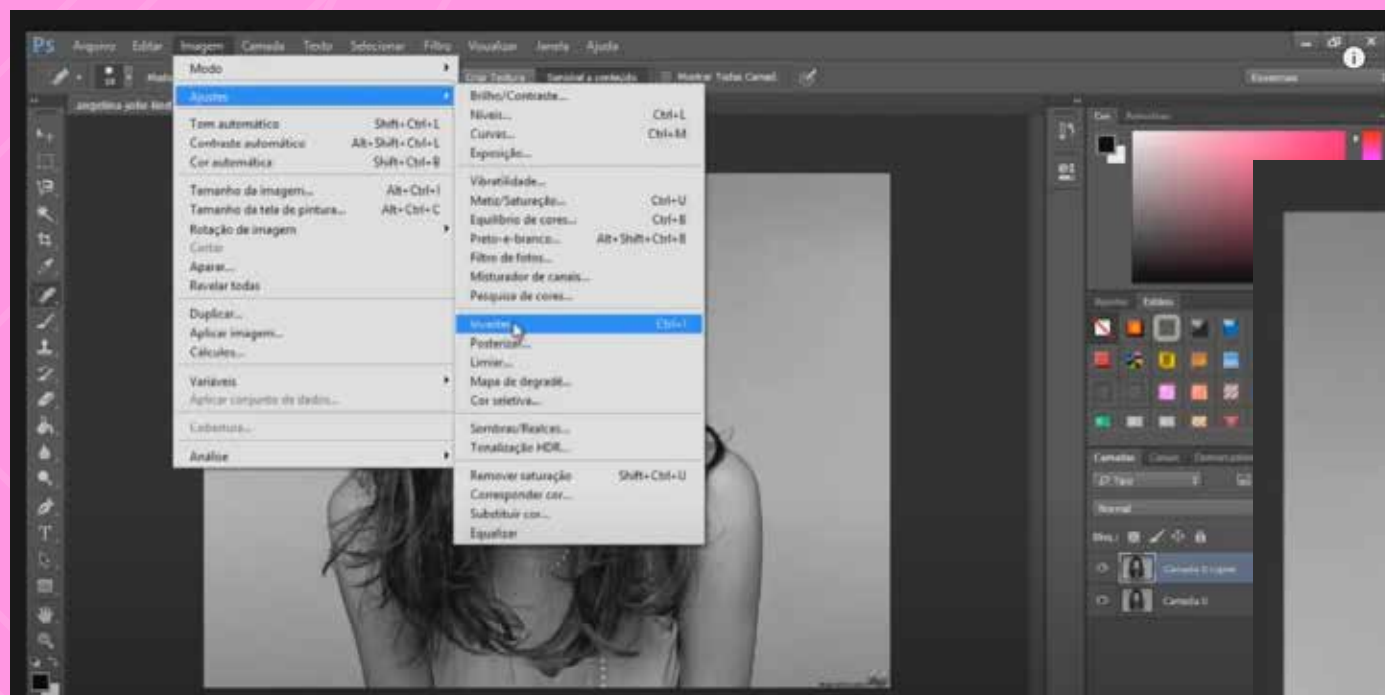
Ps Arquivo Editar Imagem Camada Texto Selecionar Filtro Visualizar Janela Ajuda

Criar Textura Sensível a conteúdo Mostrar Todas Camad.

Essenciais

angelina jolie

Modo
Ajustes
Tom automático Shift+Ctrl+L
Contraste automático Alt+Shift+Ctrl+L
Cor automática Shift+Ctrl+B
Tamanho da imagem... Alt+Ctrl+I
Tamanho da tela de pintura... Alt+Ctrl+C
Rotação de imagem
Cortar
Aparar...
Revelar todas
Duplicar...
Aplicar imagem...
Cálculos...
Variáveis
Aplicar conjunto de dados...
Cobertura...
Análise

Brilho/Contraste...
Níveis... Ctrl+L
Curvas... Ctrl+M
Exposição...
Vibratilidade...
Matiz/Saturação... Ctrl+U
Equilíbrio de cores... Ctrl+B
Preto-e-branco... Alt+Shift+Ctrl+B
Filtro de fotos...
Misturador de canais...
Pesquisa de cores...
Inverter Ctrl+I
Posterizar...
Limiar...
Mapa de degradê...
Cor seletiva...
Sombras/Realces...
Tonalização HDR...
Remover saturação Shift+Ctrl+U
Corresponder cor...
Substituir cor...
Equalizar

Cor Amostras
Ajustes Estilos
Camadas Canais Demarcadores
Tipo
Normal
Bloq.:
Camada 0 copiar
Camada 0